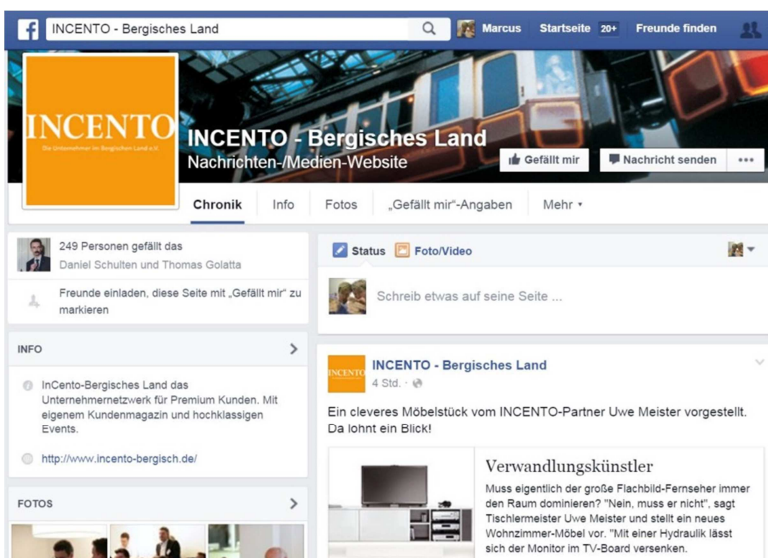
INCENTO - Bergisches Land

Marcus

Startseite 20+

Freunde finden

INCENTO

Die Unternehmer im Bergischen Land e.V.

INCENTO - Bergisches Land

Nachrichten-/Medien-Website

Gefällt mir

Nachricht senden

Chronik

Info

Fotos

„Gefällt mir"-Angaben

Mehr

249 Personen gefällt das

Daniel Schulten und Thomas Golatta

Freunde einladen, diese Seite mit „Gefällt mir" zu markieren

INFO

InCento-Bergisches Land das Unternehmernetzwerk für Premium Kunden. Mit eigenem Kundenmagazin und hochklassigen Events.

http://www.incento-bergisch.de/

FOTOS

Status

Foto/Video

Schreib etwas auf seine Seite ...

INCENTO - Bergisches Land

4 Std.

Ein cleveres Möbelstück vom INCENTO-Partner Uwe Meister vorgestellt. Da lohnt ein Blick!

Verwandlungskünstler

Muss eigentlich der große Flachbild-Fernseher immer den Raum dominieren? "Nein, muss er nicht", sagt Tischlermeister Uwe Meister und stellt ein neues Wohnzimmer-Möbel vor. "Mit einer Hydraulik lässt sich der Monitor im TV-Board versenken.